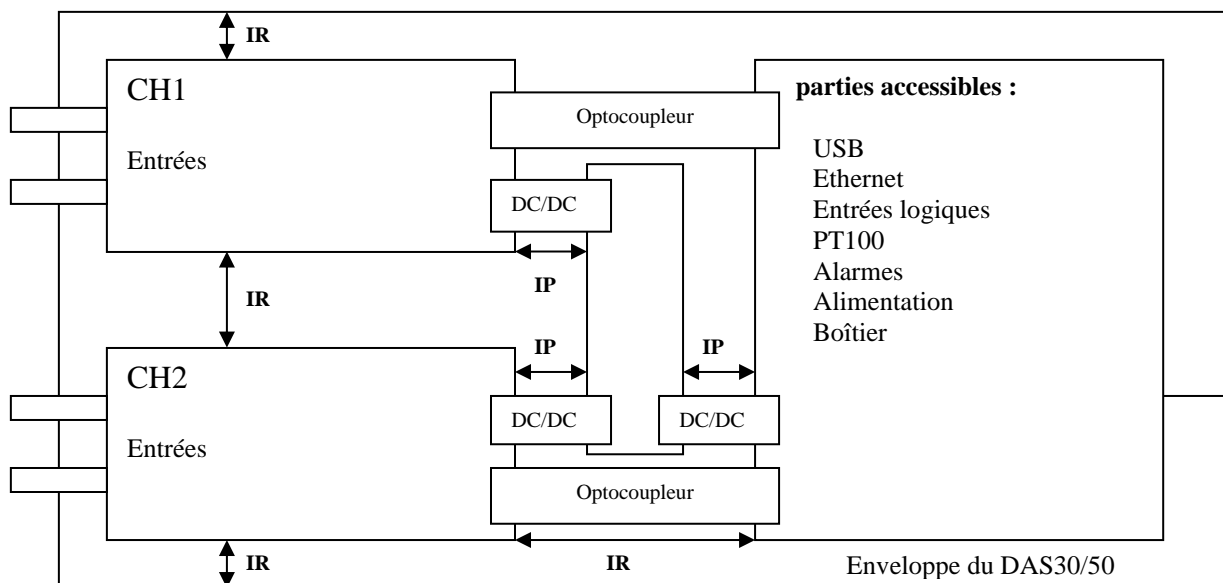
IR

CH1

Entrées

Optocoupleur

DC/DC

parties accessibles :

USB
Ethernet
Entrées logiques
PT100
Alarmes
Alimentation
Boîtier

IR

IP

IP

IP

CH2

Entrées

DC/DC

DC/DC

Optocoupleur

IR

IR

Enveloppe du DAS30/50